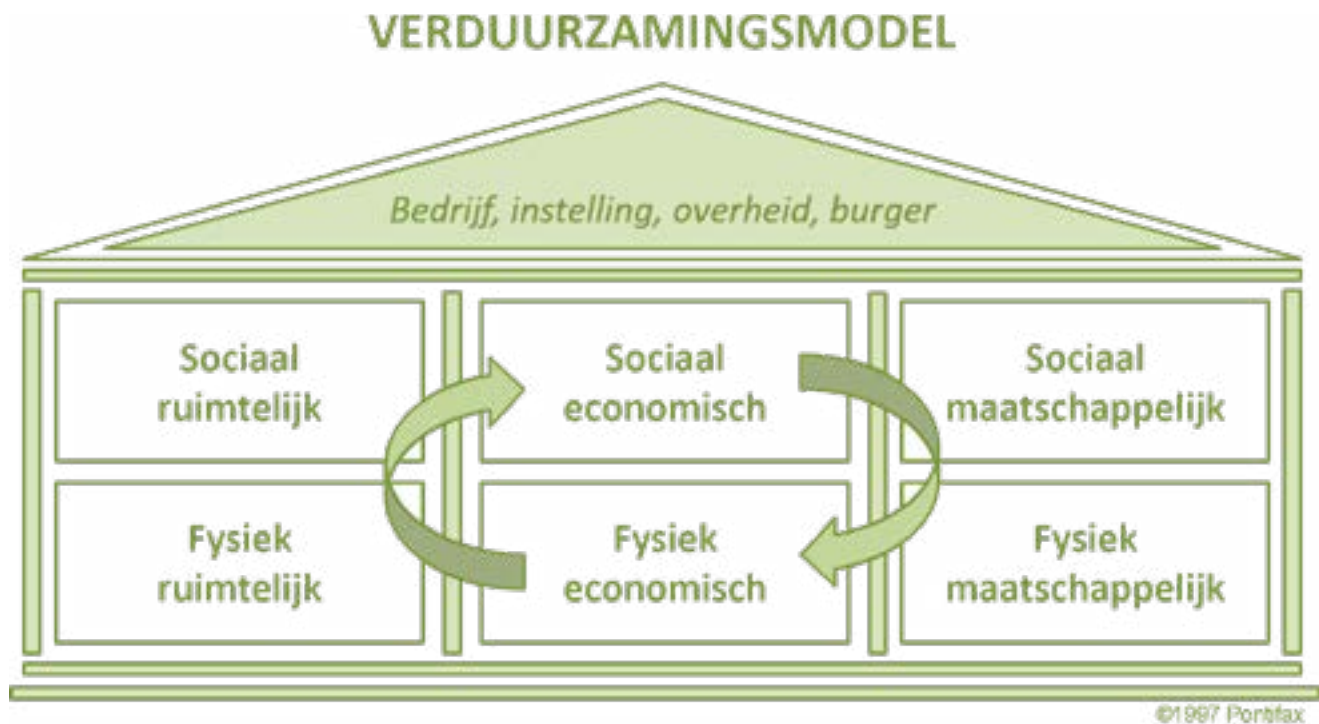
VERDUURZAMINGSMODEL

Bedrijf, instelling, overheid, burger

Sociaal ruimtelijk

Sociaal economisch

Sociaal maatschappelijk

Fysiek ruimtelijk

Fysiek economisch

Fysiek maatschappelijk

©1997 Pontifax